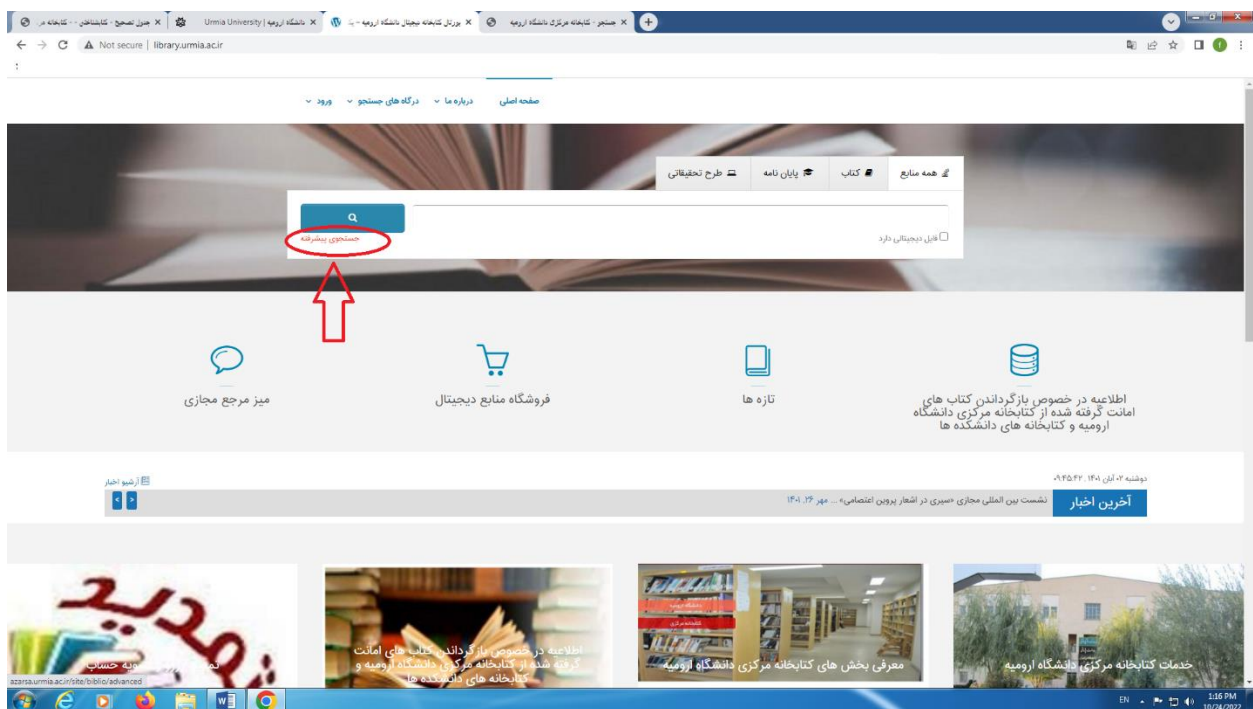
جستجو - کتابخانه مرکزی دانشگاه ارومیه | پورتال کتابخانه دیجیتال دانشگاه ارومیه | دانشگاه ارومیه | Urmia University | جدول تصحیح - کتابشناس | کتابخانه

Not secure | library.urmia.ac.ir

صفحه اصلی درباره ما درگاه های جستجو ورود

همه منابع کتاب پایان نامه طرح تحقیقاتی

فایل دیجیتالی دارد

جستجوی پیشرفته

اطلاعیه در خصوص بازگرداندن کتاب های امانت گرفته شده از کتابخانه مرکزی دانشگاه ارومیه و کتابخانه های دانشکده ها

تازه ها

فروشگاه منابع دیجیتال

میز مرجع مجازی

دوشنبه ۰۲ آبان ۱۴۰۱ ۰۹:۴۵:۴۲

آرشیو اخبار

آخرین اخبار

نشست بین المللی مجازی «سیری در اشعار پروین اعتصامی» ... مهر ۲۶، ۱۴۰۱

خدمات کتابخانه مرکزی دانشگاه ارومیه

معرفی بخش های کتابخانه مرکزی دانشگاه ارومیه

اطلاعیه در خصوص بازگرداندن کتاب های امانت گرفته شده از کتابخانه مرکزی دانشگاه ارومیه و کتابخانه های دانشکده ها

تمدید

azarsa.urmia.ac.ir/site/biblio/advanced

EN 1:16 PM 10/24/2022